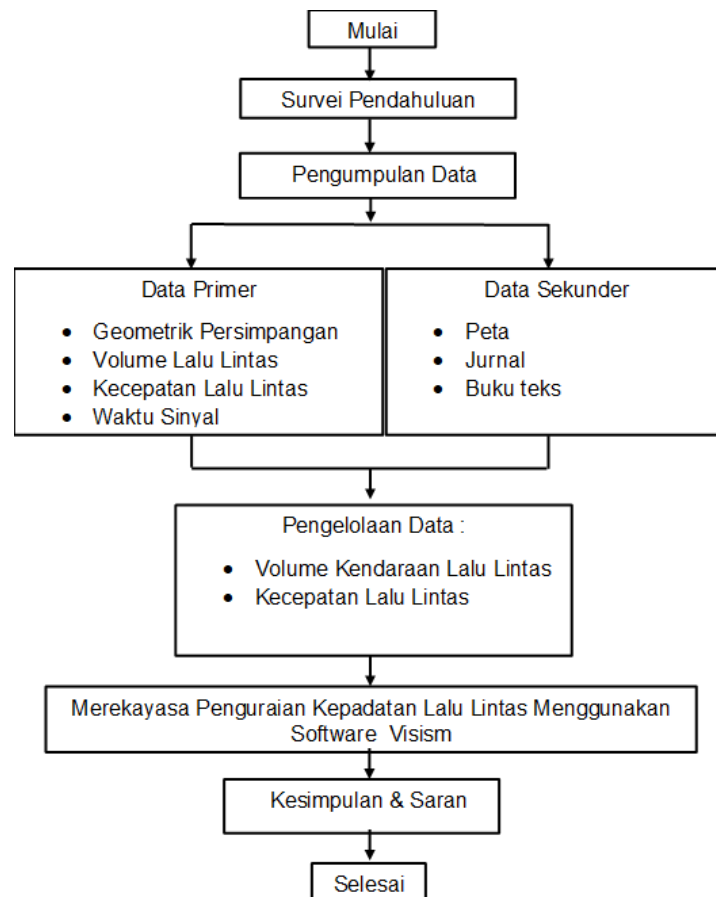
Mulai

Survei Pendahuluan

Pengumpulan Data

Data Primer

- Geometrik Persimpangan
- Volume Lalu Lintas
- Kecepatan Lalu Lintas
- Waktu Sinyal

Data Sekunder

- Peta
- Jurnal
- Buku teks

Pengelolaan Data :

- Volume Kendaraan Lalu Lintas
- Kecepatan Lalu Lintas

Merekayasa Penguraian Kepadatan Lalu Lintas Menggunakan Software Visism

Kesimpulan & Saran

Selesai